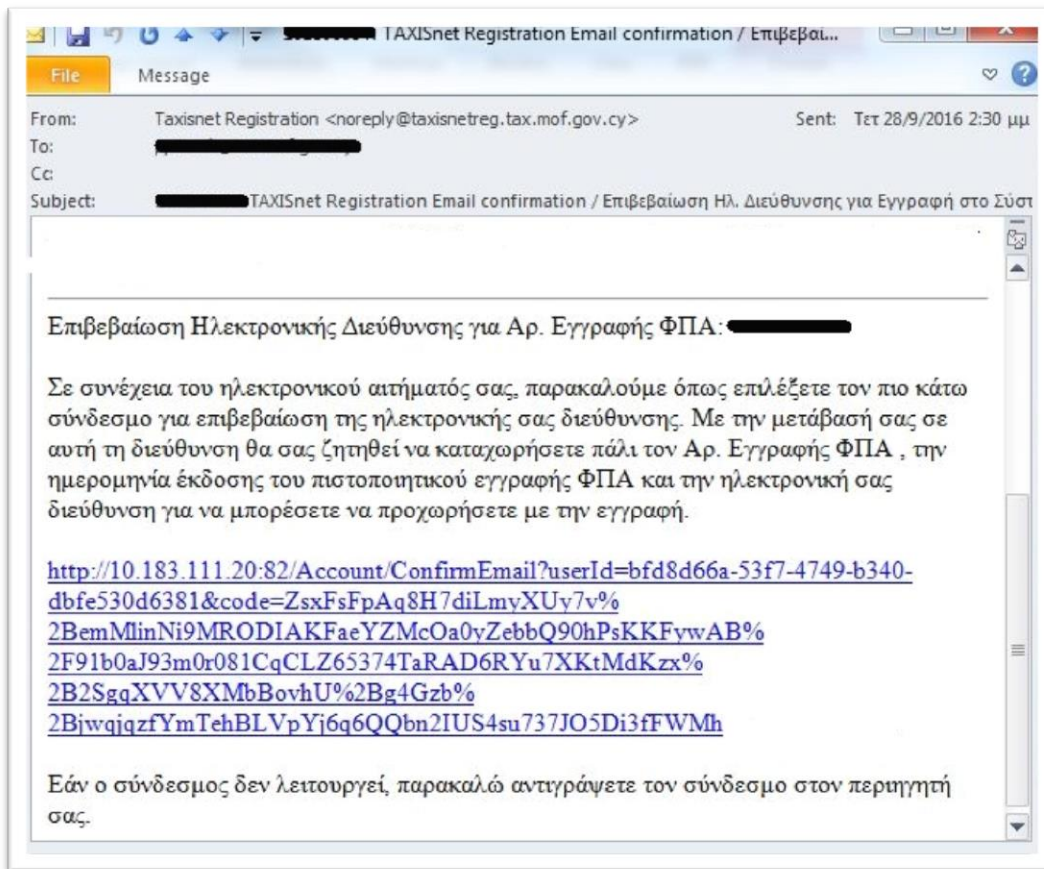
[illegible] TAXISnet Registration Email confirmation / Επιβεβαι...

File

Message

From: Taxisnet Registration <noreply@taxisnetreg.tax.mof.gov.cy>

Sent: Τετ 28/9/2016 2:30 μμ

To: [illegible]

Cc:

Subject: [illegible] TAXISnet Registration Email confirmation / Επιβεβαίωση Ηλ. Διεύθυνσης για Εγγραφή στο Σύστ

Επιβεβαίωση Ηλεκτρονικής Διεύθυνσης για Αρ. Εγγραφής ΦΠΑ: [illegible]

Σε συνέχεια του ηλεκτρονικού αιτήματός σας, παρακαλούμε όπως επιλέξετε τον πιο κάτω σύνδεσμο για επιβεβαίωση της ηλεκτρονικής σας διεύθυνσης. Με την μετάβασή σας σε αυτή τη διεύθυνση θα σας ζητηθεί να καταχωρήσετε πάλι τον Αρ. Εγγραφής ΦΠΑ , την ημερομηνία έκδοσης του πιστοποιητικού εγγραφής ΦΠΑ και την ηλεκτρονική σας διεύθυνση για να μπορέσετε να προχωρήσετε με την εγγραφή.

http://10.183.111.20:82/Account/ConfirmEmail?userId=bfd8d66a-53f7-4749-b340-dbfe530d6381&code=ZsxFsFpAq8H7diLmyXUy7v%2BemMlinNi9MRODIAKFaeYZMcOa0yZebbQ90hPsKKFywAB%2F91b0aJ93m0r081CqCLZ65374TaRAD6RYu7XKtMdKzx%2B2SgqXVV8XMbBovhU%2Bg4Gzb%2BjwqjqzfYmTehBLVpYj6q6QQbn2IUS4su737JO5Di3fFWMh

Εάν ο σύνδεσμος δεν λειτουργεί, παρακαλώ αντιγράψετε τον σύνδεσμο στον περιηγητή σας.